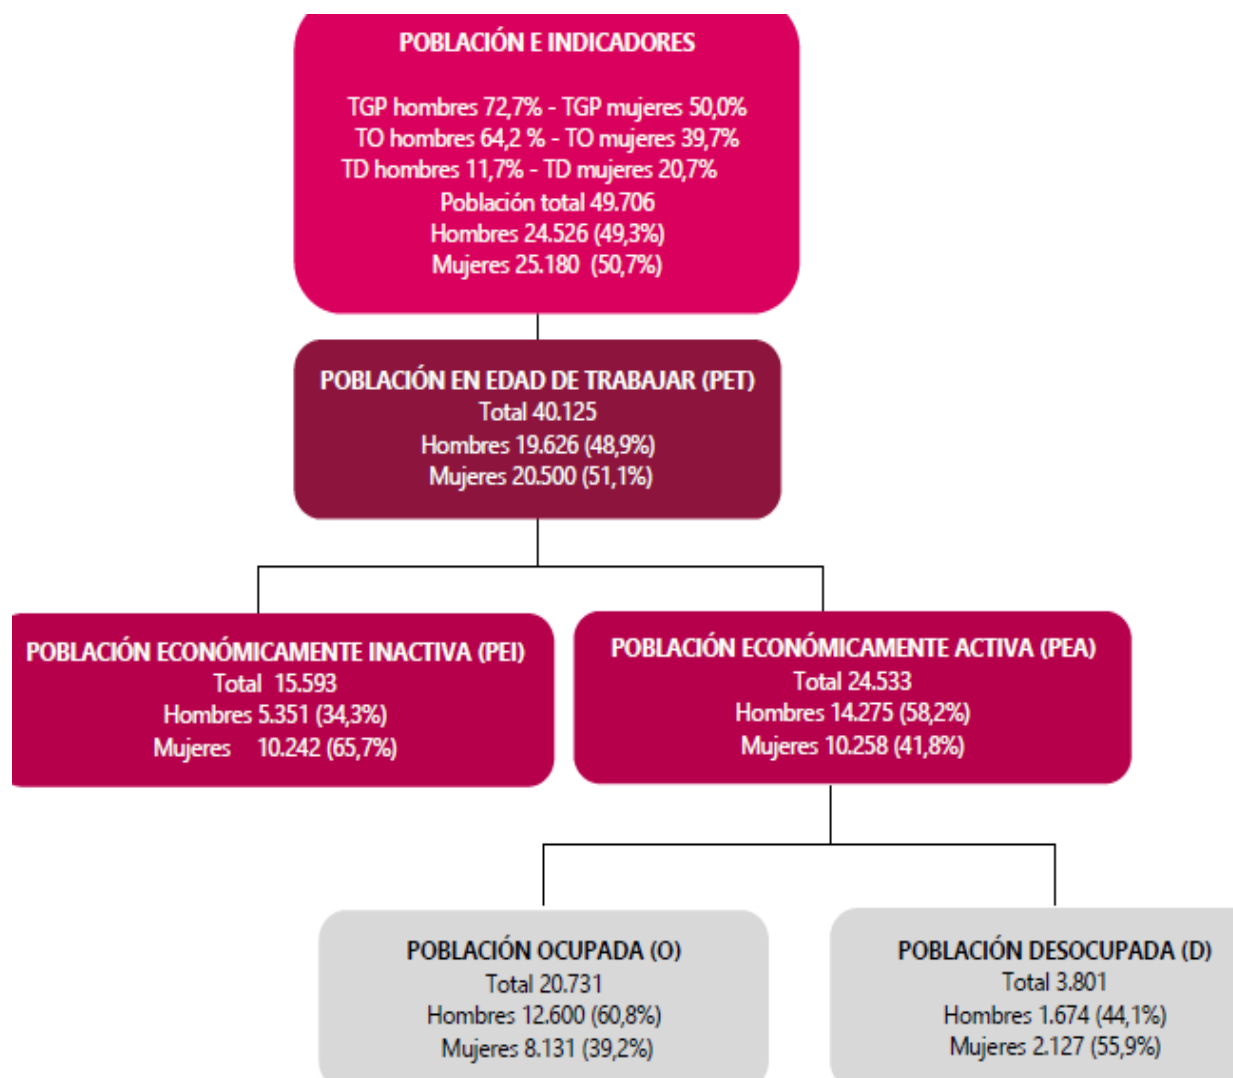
POBLACIÓN E INDICADORES

TGP hombres 72,7% - TGP mujeres 50,0%
TO hombres 64,2 % - TO mujeres 39,7%
TD hombres 11,7% - TD mujeres 20,7%
Población total 49.706
Hombres 24.526 (49,3%)
Mujeres 25.180 (50,7%)

POBLACIÓN EN EDAD DE TRABAJAR (PET)
Total 40.125
Hombres 19.626 (48,9%)
Mujeres 20.500 (51,1%)

POBLACIÓN ECONÓMICAMENTE INACTIVA (PEI)
Total 15.593
Hombres 5.351 (34,3%)
Mujeres 10.242 (65,7%)

POBLACIÓN ECONÓMICAMENTE ACTIVA (PEA)
Total 24.533
Hombres 14.275 (58,2%)
Mujeres 10.258 (41,8%)

POBLACIÓN OCUPADA (O)
Total 20.731
Hombres 12.600 (60,8%)
Mujeres 8.131 (39,2%)

POBLACIÓN DESOCUPADA (D)
Total 3.801
Hombres 1.674 (44,1%)
Mujeres 2.127 (55,9%)